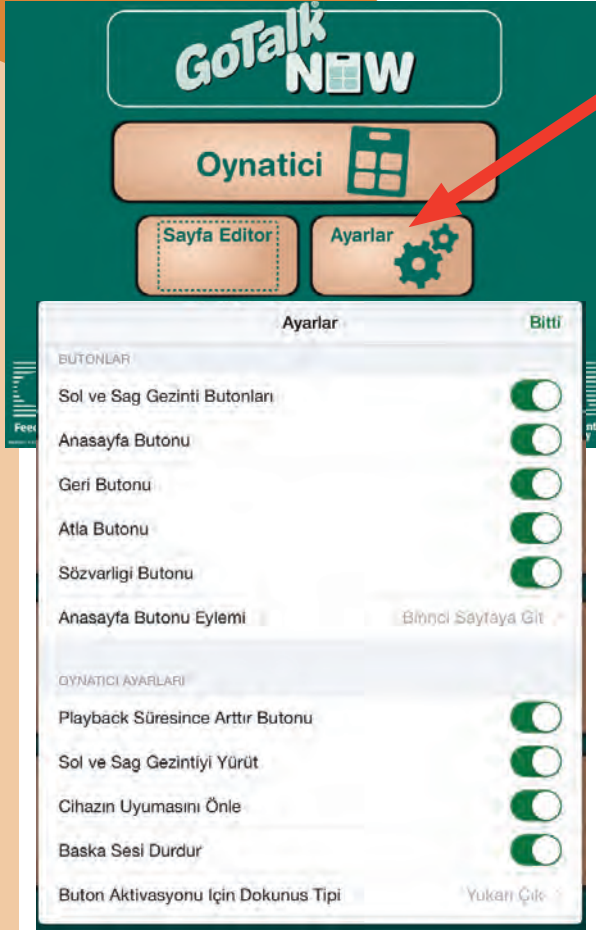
GoTalk NOW

Oynatici

Sayfa Editor

Ayarlar

Feed

Ayarlar

Bitti

BUTONLAR

Sol ve Sag Gezinti Butonları

Anasayfa Butonu

Geri Butonu

Atla Butonu

Sözvarligi Butonu

Anasayfa Butonu Eylemi

Birinci Sayfaya Git

OYNATICI AYARLARI

Playback Süresince Arttır Butonu

Sol ve Sag Gezintiyi Yürüt

Cihazın Uyumasını Önle

Baska Sesi Durdur

Buton Aktivasyonu Için Dokunus Tipi

Yukarı Çık